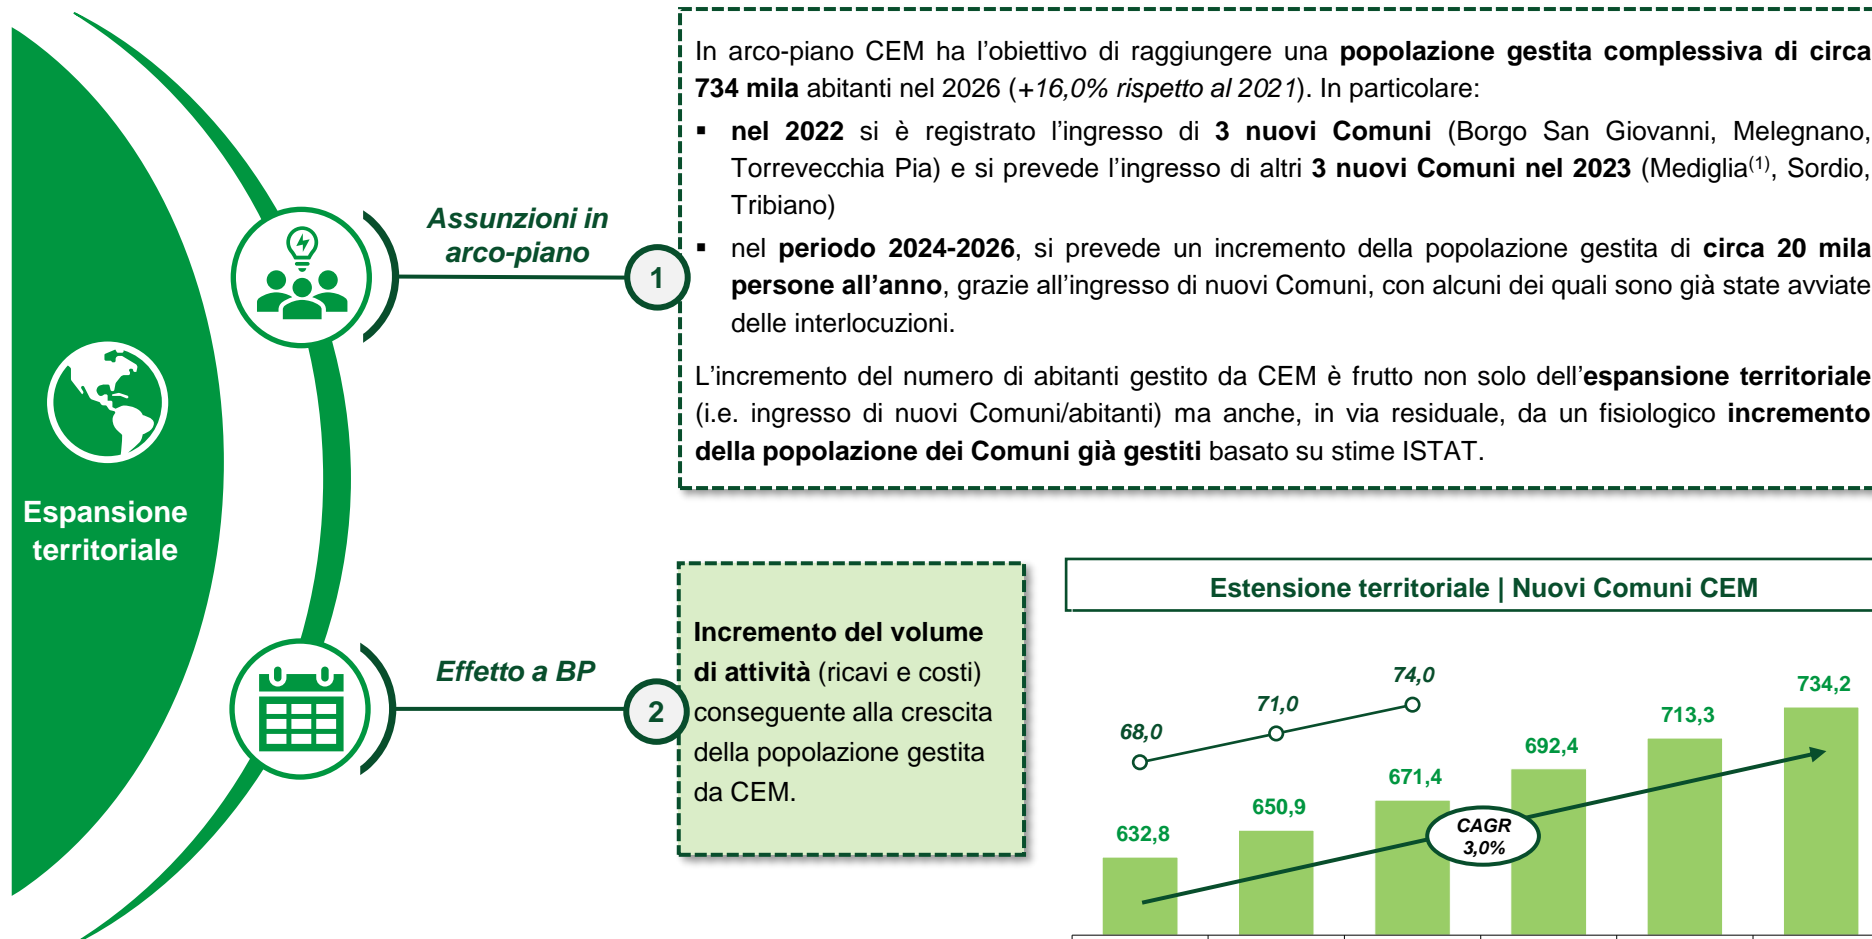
Espansione territoriale

Assunzioni in arco-piano

1

In arco-piano CEM ha l'obiettivo di raggiungere una **popolazione gestita complessiva di circa 734 mila** abitanti nel 2026 (*+16,0% rispetto al 2021*). In particolare:

- **nel 2022** si è registrato l'ingresso di **3 nuovi Comuni** (Borgo San Giovanni, Melegnano, Torrevecchia Pia) e si prevede l'ingresso di altri **3 nuovi Comuni nel 2023** (Mediglia$^{(1)}$, Sordio, Tribiano)
- nel **periodo 2024-2026**, si prevede un incremento della popolazione gestita di **circa 20 mila persone all'anno**, grazie all'ingresso di nuovi Comuni, con alcuni dei quali sono già state avviate delle interlocuzioni.

L'incremento del numero di abitanti gestito da CEM è frutto non solo dell'**espansione territoriale** (i.e. ingresso di nuovi Comuni/abitanti) ma anche, in via residuale, da un fisiologico **incremento della popolazione dei Comuni già gestiti** basato su stime ISTAT.

Effetto a BP

2

**Incremento del volume di attività** (ricavi e costi) conseguente alla crescita della popolazione gestita da CEM.

Estensione territoriale | Nuovi Comuni CEM

68,0
71,0
74,0
632,8
650,9
671,4
692,4
713,3
734,2
CAGR 3,0%